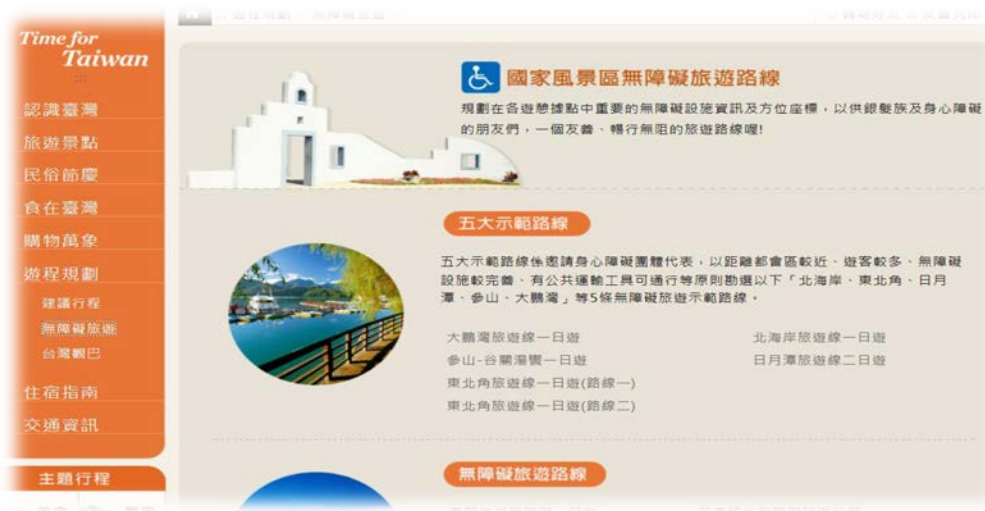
Time for Taiwan

認識臺灣
旅遊景點
民俗節慶
食在臺灣
購物萬象
遊程規劃
建議行程
無障礙旅遊
台灣觀巴
住宿指南
交通資訊

主題行程

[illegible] 遊程規劃 > 無障礙旅遊 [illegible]

國家風景區無障礙旅遊路線

規劃在各遊憩據點中重要的無障礙設施資訊及方位座標，以供銀髮族及身心障礙的朋友們，一個友善、暢行無阻的旅遊路線喔!

五大示範路線

五大示範路線係邀請身心障礙團體代表，以距離都會區較近、遊客較多、無障礙設施較完善、有公共運輸工具可通行等原則勘選以下「北海岸、東北角、日月潭、參山、大鵬灣」等5條無障礙旅遊示範路線。

大鵬灣旅遊線一日遊
參山-谷關湯饗一日遊
東北角旅遊線一日遊(路線一)
東北角旅遊線一日遊(路線二)
北海岸旅遊線一日遊
日月潭旅遊線二日遊

無障礙旅遊路線